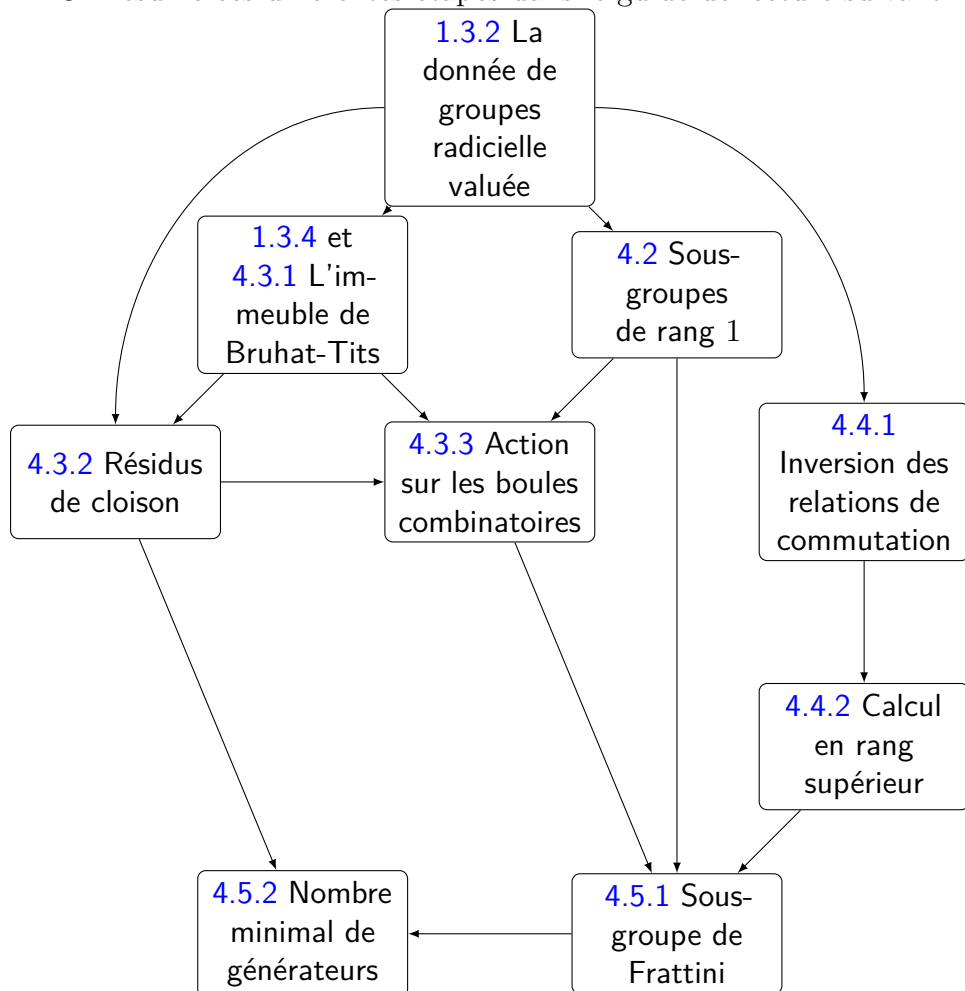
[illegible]

1.3.2 La donnée de groupes radicielle valuée

1.3.4 et 4.3.1 L'immeuble de Bruhat-Tits

4.2 Sous-groupes de rang 1

4.3.2 Résidus de cloison

4.3.3 Action sur les boules combinatoires

4.4.1 Inversion des relations de commutation

4.4.2 Calcul en rang supérieur

4.5.2 Nombre minimal de générateurs

4.5.1 Sous-groupe de Frattini